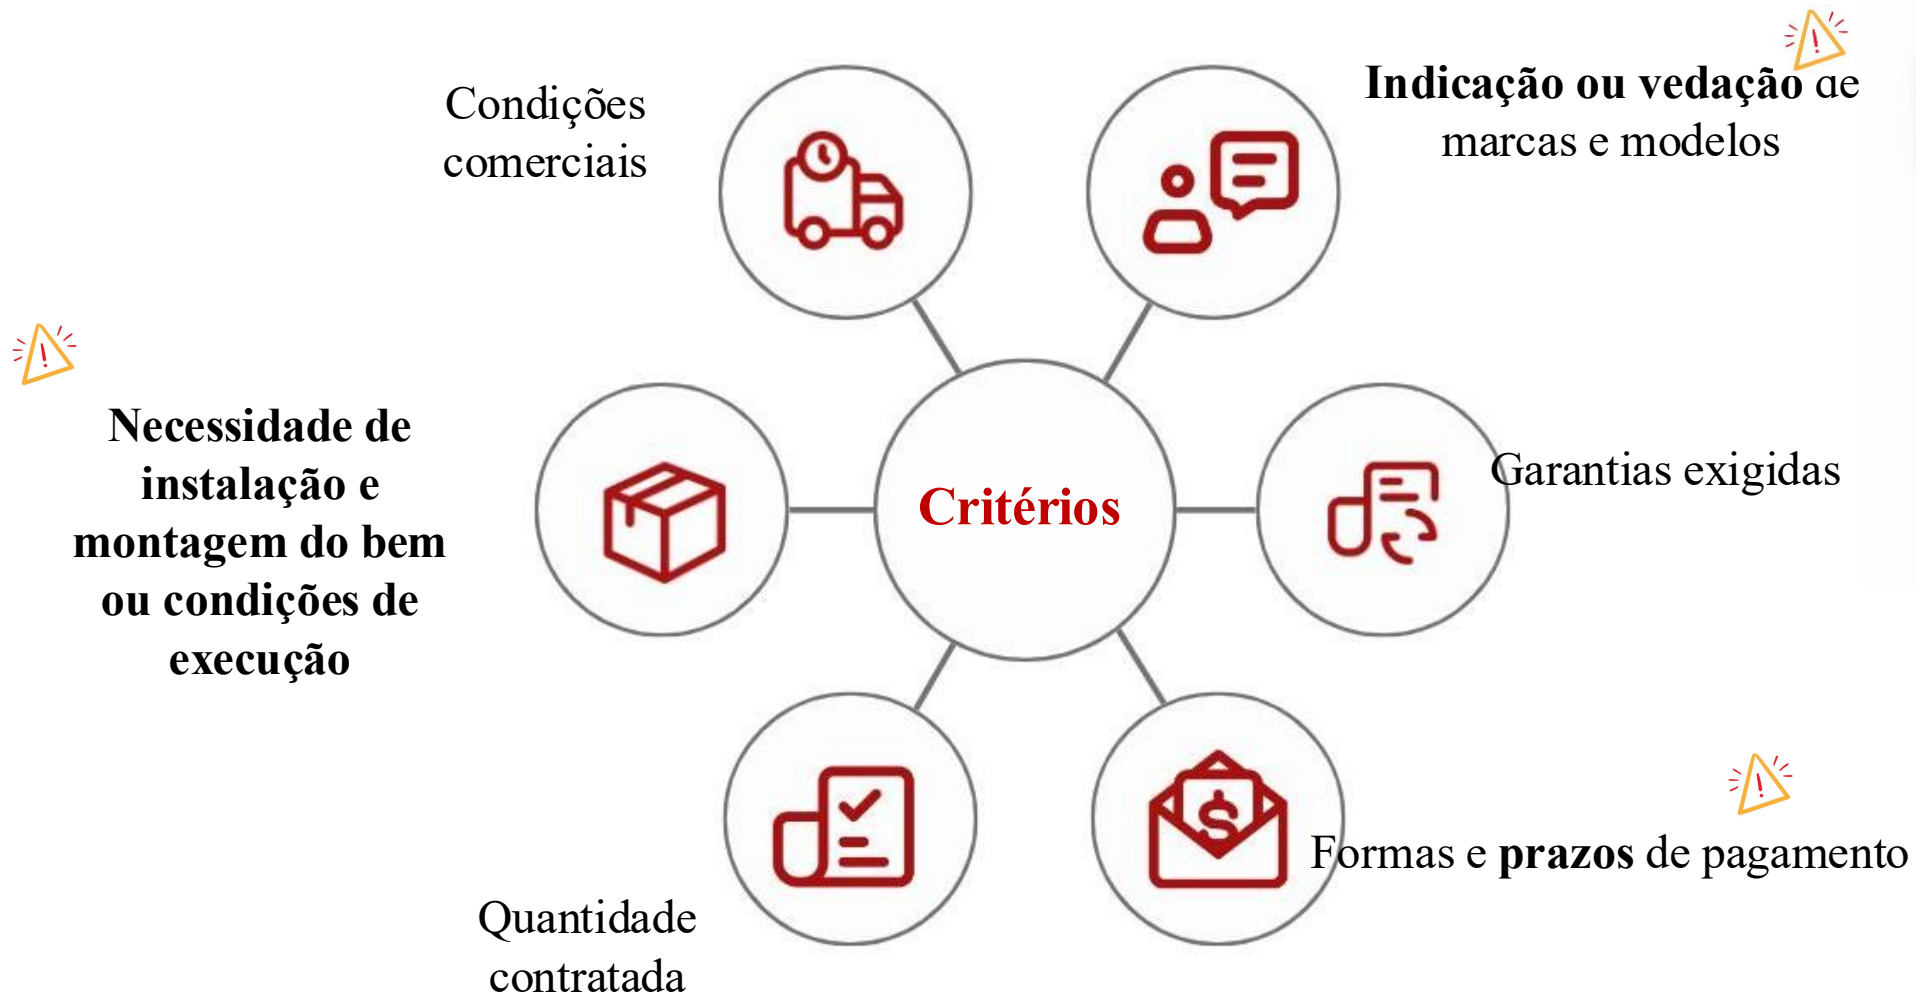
Condições comerciais

Indicação ou vedação de marcas e modelos

Necessidade de instalação e montagem do bem ou condições de execução

Critérios

Garantias exigidas

Quantidade contratada

Formas e prazos de pagamento